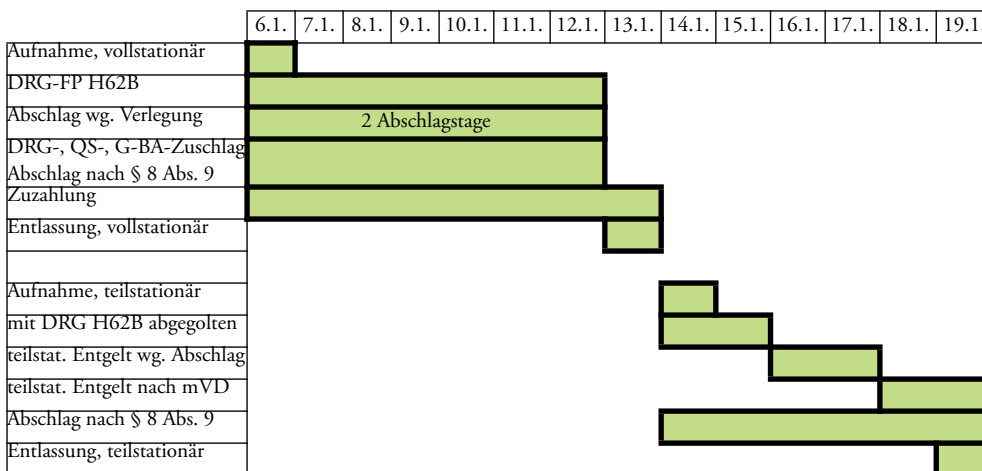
| | 6.1. | 7.1. | 8.1. | 9.1. | 10.1. | 11.1. | 12.1. | 13.1. | 14.1. | 15.1. | 16.1. | 17.1. | 18.1. | 19.1. |
|---|---|---|---|---|---|---|---|---|---|---|---|---|---|---|
| Aufnahme, vollstationär | | | | | | | | | | | | | | |
| DRG-FP H62B | | | | | | | | | | | | | | |
| Abschlag wg. Verlegung | | | 2 Abschlagstage | | | | | | | | | | | |
| DRG-, QS-, G-BA-Zuschlag | | | | | | | | | | | | | | |
| Abschlag nach § 8 Abs. 9 | | | | | | | | | | | | | | |
| Zuzahlung | | | | | | | | | | | | | | |
| Entlassung, vollstationär | | | | | | | | | | | | | | |
| | | | | | | | | | | | | | | |
| Aufnahme, teilstationär | | | | | | | | | | | | | | |
| mit DRG H62B abgegolten | | | | | | | | | | | | | | |
| teilstat. Entgelt wg. Abschlag | | | | | | | | | | | | | | |
| teilstat. Entgelt nach mVD | | | | | | | | | | | | | | |
| Abschlag nach § 8 Abs. 9 | | | | | | | | | | | | | | |
| Entlassung, teilstationär | | | | | | | | | | | | | | |